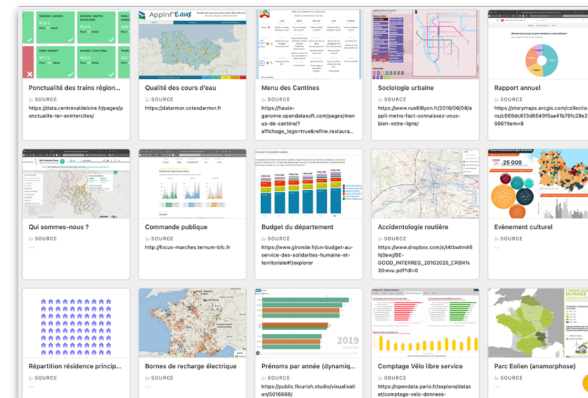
Ponctualité des trains région...
SOURCE
https://data.centrevaldeloire.fr/pages/ponctualite-ter-ovintercites/

AppInf'Eau
Qualité des cours d'eau
SOURCE
http://datarmor.cotesdarmor.fr

Menu des Cantines
SOURCE
https://haute-garonne.opendatasoft.com/pages/menus-de-cantine/?affichage_logo=true&refine.restaura...

Sociologie urbaine
SOURCE
https://www.rue89lyon.fr/2016/06/08/appli-metro-fact-connaissez-vous-bien-votre-ligne/

Rapport annuel
SOURCE
https://storymaps.arcgis.com/collections/c609dc613d6649f5aa4b70fc28c29067?item=8

Qui sommes-nous ?
SOURCE

Commande publique
SOURCE
http://focus-marches.ternum-bfc.fr

Budget du département
SOURCE
https://www.gironde.fr/un-budget-au-service-des-solidarites-humaine-et-territoriale#/explorer

Accidentologie routière
SOURCE
https://www.dropbox.com/s/t4tbwtm661p3ewj/BE-GOOD_INTERREG_20102020_CRSN%20revu.pdf?dl=0

25 000
Evènement culturel
SOURCE

Répartition résidence princip...
SOURCE

Bornes de recharge électrique
SOURCE

2019
Prénoms par année (dynamiq...
SOURCE
https://public.flourish.studio/visualisation/5016668/

Comptage Vélo libre service
SOURCE
https://opendata.paris.fr/explore/dataset/comptage-velo-donnees-

Parc Eolien (anamorphose)
SOURCE